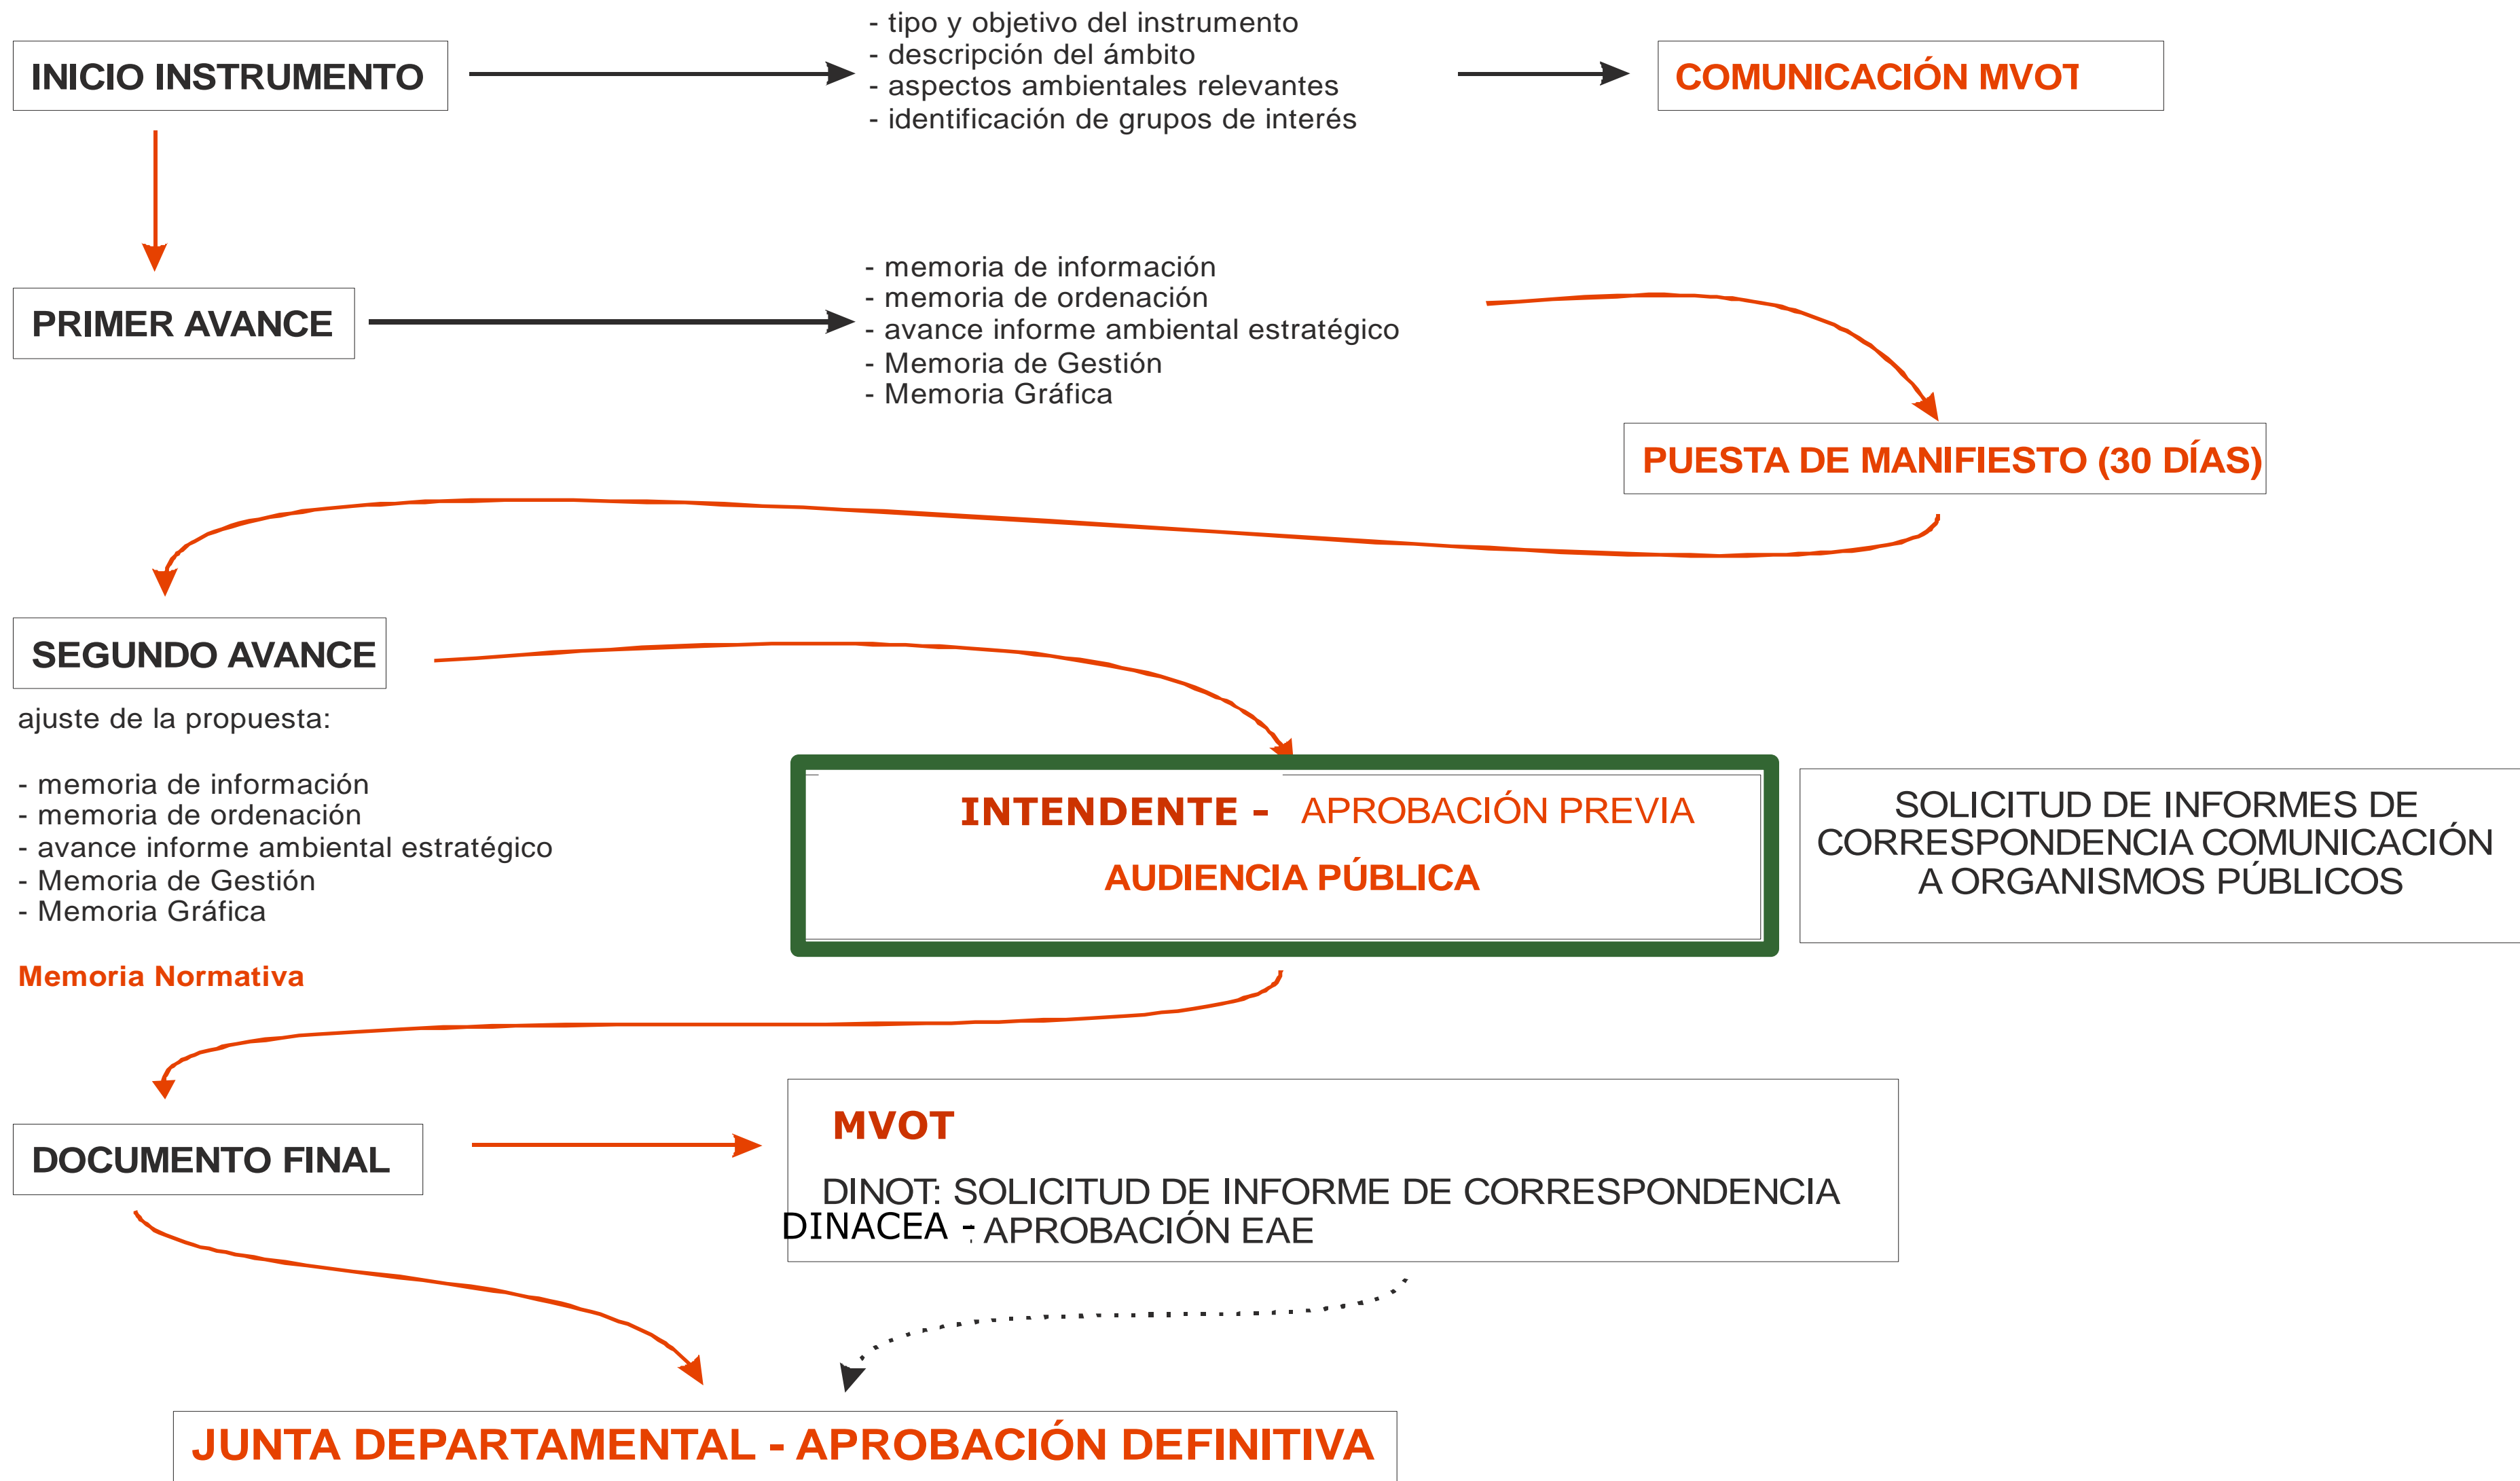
INICIO INSTRUMENTO

- tipo y objetivo del instrumento
- descripción del ámbito
- aspectos ambientales relevantes
- identificación de grupos de interés

COMUNICACIÓN MVOT

PRIMER AVANCE

- memoria de información
- memoria de ordenación
- avance informe ambiental estratégico
- Memoria de Gestión
- Memoria Gráfica

PUESTA DE MANIFIESTO (30 DÍAS)

SEGUNDO AVANCE

ajuste de la propuesta:

- memoria de información
- memoria de ordenación
- avance informe ambiental estratégico
- Memoria de Gestión
- Memoria Gráfica

Memoria Normativa

INTENDENTE - APROBACIÓN PREVIA

AUDIENCIA PÚBLICA

SOLICITUD DE INFORMES DE CORRESPONDENCIA COMUNICACIÓN A ORGANISMOS PÚBLICOS

DOCUMENTO FINAL

MVOT

DINOT: SOLICITUD DE INFORME DE CORRESPONDENCIA
DINACEA - APROBACIÓN EAE

JUNTA DEPARTAMENTAL - APROBACIÓN DEFINITIVA